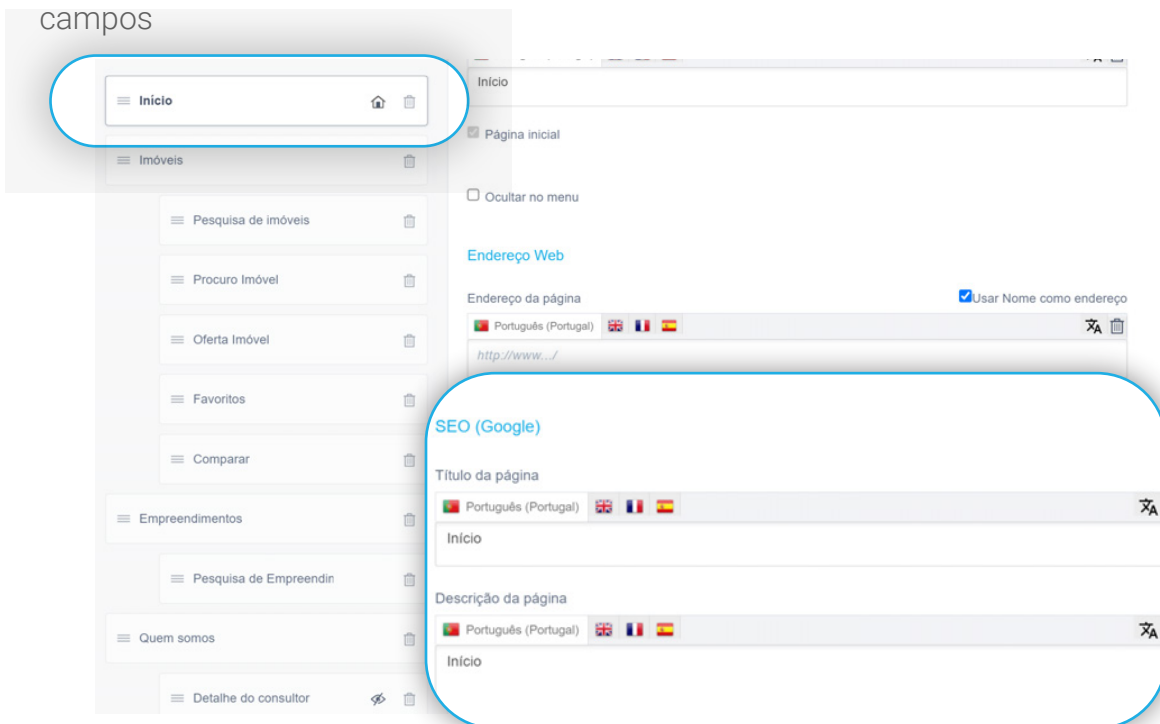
campos

Início

Imóveis

Pesquisa de imóveis

Procuro Imóvel

Oferta Imóvel

Favoritos

Comparar

Empreendimentos

Pesquisa de Empreendin

Quem somos

Detalhe do consultor

Início

Página inicial

Ocultar no menu

Endereço Web

Endereço da página

Usar Nome como endereço

Português (Portugal)

http://www.../

SEO (Google)

Título da página

Português (Portugal)

Início

Descrição da página

Português (Portugal)

Início